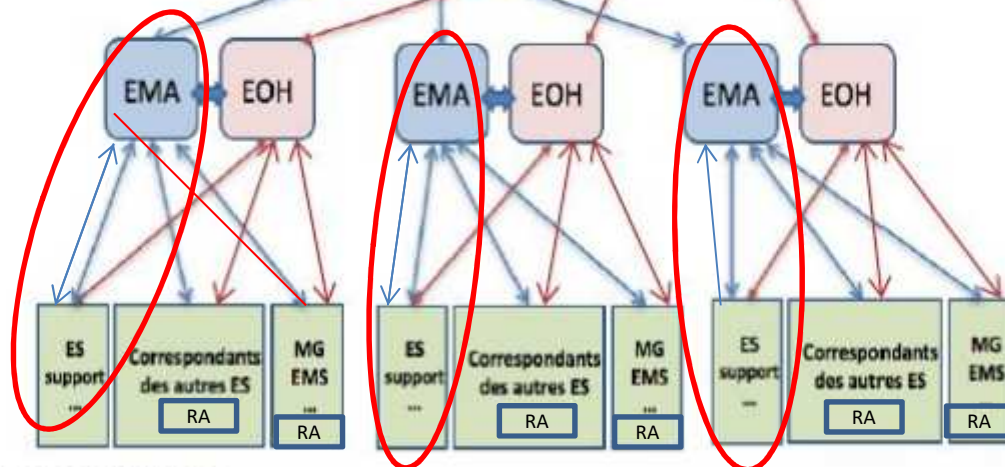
EMA
EOH
EMA
EOH
EMA
EOH

ES support ...
Correspondants des autres ES
RA
MG EMS ...
RA

ES support ...
Correspondants des autres ES
RA
MG EMS ...
RA

ES support ...
Correspondants des autres ES
RA
MG EMS
RA